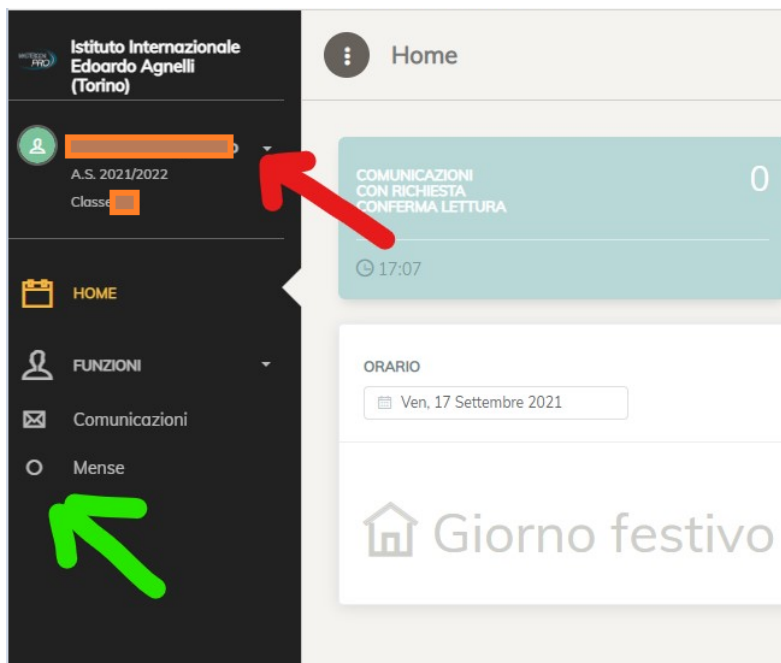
PRO

Istituto Internazionale Edoardo Agnelli (Torino)

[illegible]

A.S. 2021/2022

Classe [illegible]

HOME

FUNZIONI

Comunicazioni

Mense

Home

COMUNICAZIONI CON RICHIESTA CONFERMA LETTURA

0

17:07

ORARIO

Ven, 17 Settembre 2021

Giorno festivo